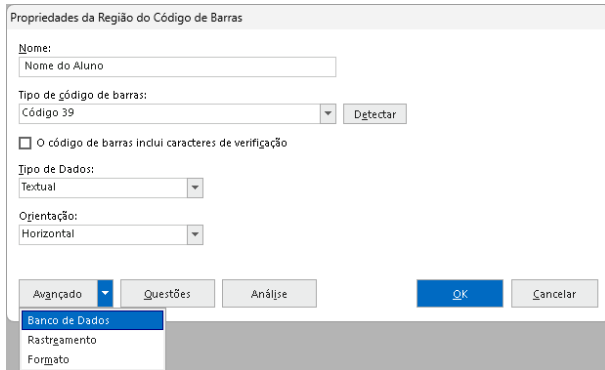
Propriedades da Região do Código de Barras

Nome:
Nome do Aluno

Tipo de código de barras:
Código 39
Detectar

O código de barras inclui caracteres de verificação

Tipo de Dados:
Textual

Orientação:
Horizontal

Avançado
Questões
Análise
OK
Cancelar

Banco de Dados
Rastreamento
Formato